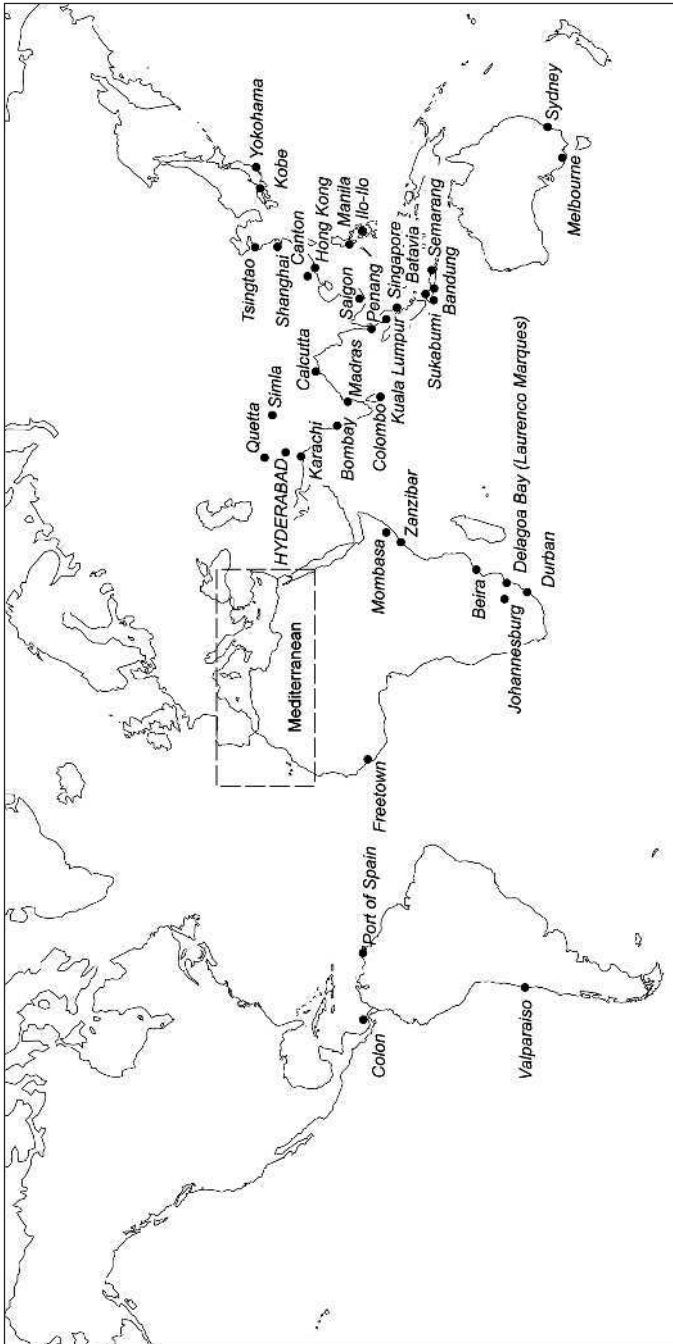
Yokohama
Kobe
Tsingtao
Shanghai
Canton
Hong Kong
Manila
Ilo-Ilo
Saigon
Penang
Singapore
Batavia
Semarang
Bandung
Sukabumi
Kuala Lumpur
Calcutta
Madras
Simla
Quetta
Bombay
Colombo
Karachi
HYDERABAD
Sydney
Melbourne
Delagoa Bay (Laurenco Marques)
Mombasa
Zanzibar
Beira
Durban
Johannesburg
Mediterranean
Freetown
Port of Spain
Colon
Valparaiso